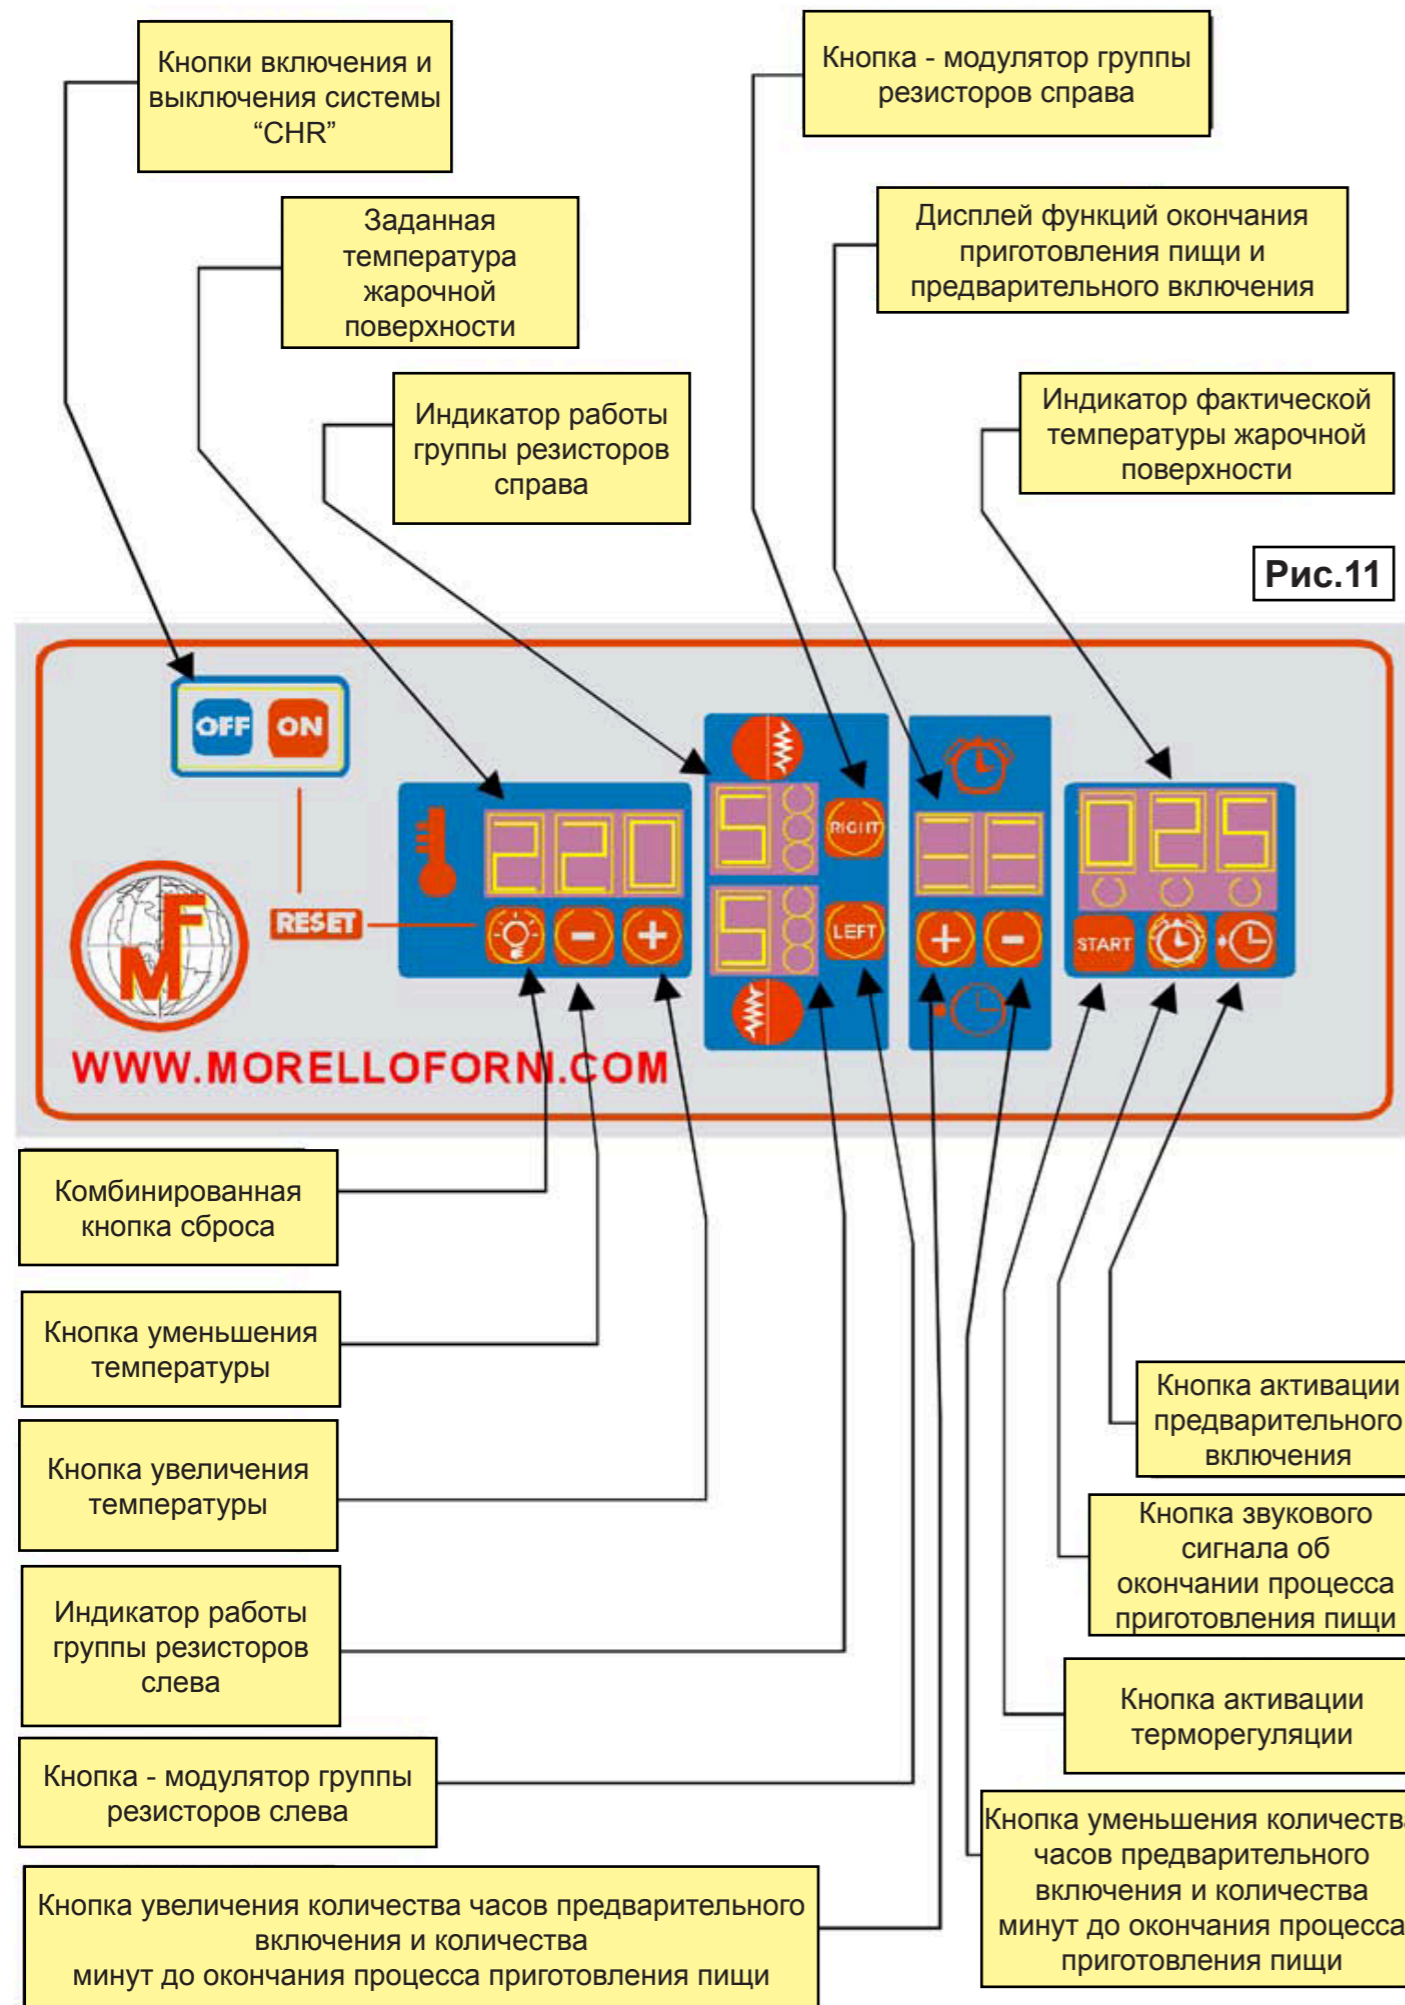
Кнопки включения и выключения системы "CHR"

Заданная температура жарочной поверхности

Индикатор работы группы резисторов справа

Кнопка - модулятор группы резисторов справа

Дисплей функций окончания приготовления пищи и предварительного включения

Индикатор фактической температуры жарочной поверхности

Рис.11

OFF ON

RESET

220

5

5

RIGHT

LEFT

025

START

WWW.MORELLOFORNI.COM

Комбинированная кнопка сброса

Кнопка уменьшения температуры

Кнопка увеличения температуры

Индикатор работы группы резисторов слева

Кнопка - модулятор группы резисторов слева

Кнопка увеличения количества часов предварительного включения и количества минут до окончания процесса приготовления пищи

Кнопка активации предварительного включения

Кнопка звукового сигнала об окончании процесса приготовления пищи

Кнопка активации терморегуляции

Кнопка уменьшения количеств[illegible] часов предварительного включения и количества минут до окончания процесса приготовления пищи